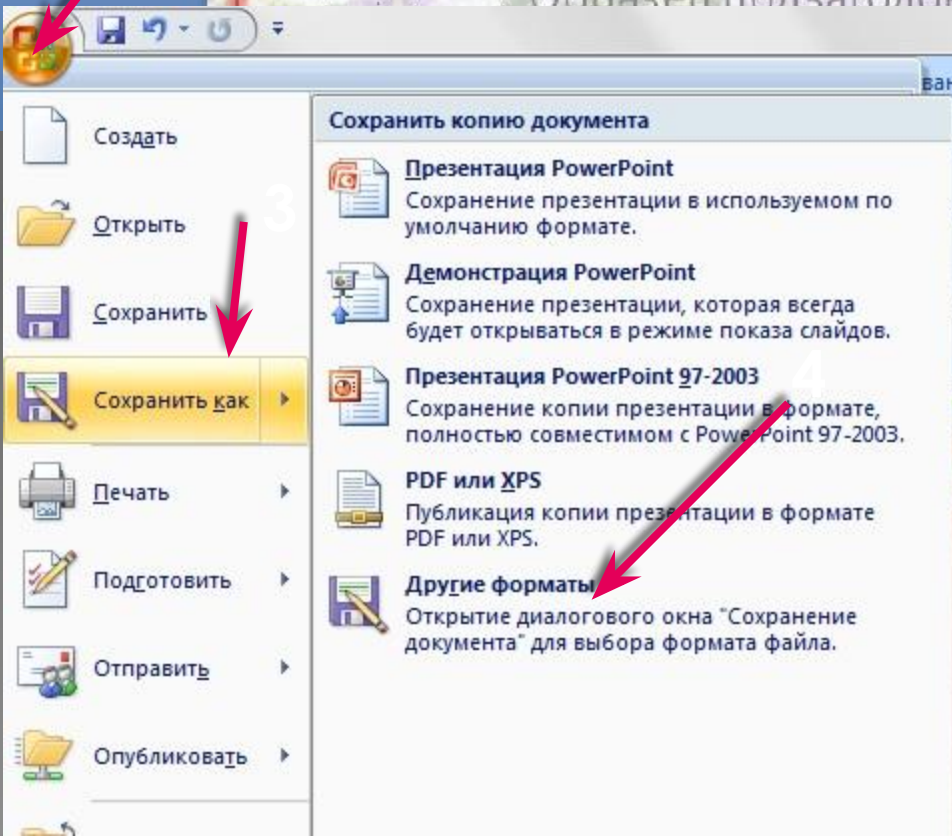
ван

Создать

Открыть

Сохранить

Сохранить как

Печать

Подготовить

Отправить

Опубликовать

3

Сохранить копию документа

Презентация PowerPoint
Сохранение презентации в используемом по умолчанию формате.

Демонстрация PowerPoint
Сохранение презентации, которая всегда будет открываться в режиме показа слайдов.

Презентация PowerPoint 97-2003
Сохранение копии презентации в формате, полностью совместимом с PowerPoint 97-2003.

4

PDF или XPS
Публикация копии презентации в формате PDF или XPS.

Другие форматы
Открытие диалогового окна "Сохранение документа" для выбора формата файла.